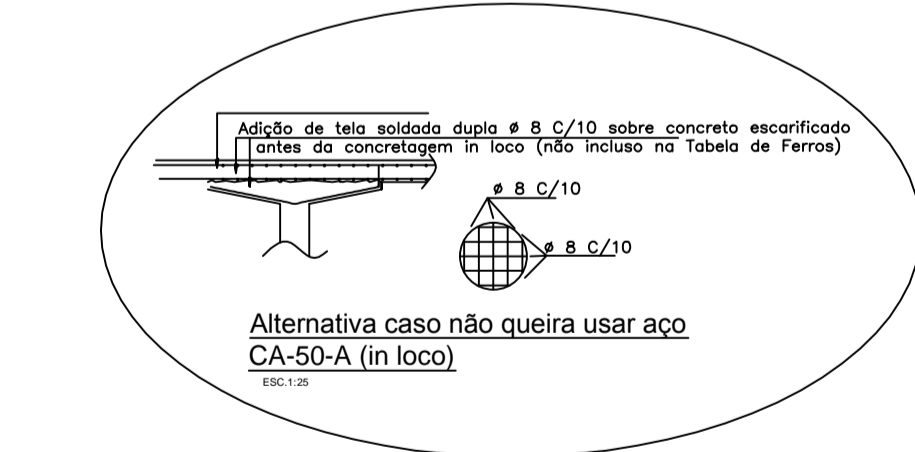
Adição de tela soldada dupla ø 8 C/10 sobre concreto escarificado antes da concretagem in loco (não incluso na Tabela de Ferros)

ø 8 C/10

ø 8 C/10

Alternativa caso não queira usar aço CA-50-A (in loco)

ESC.1:25